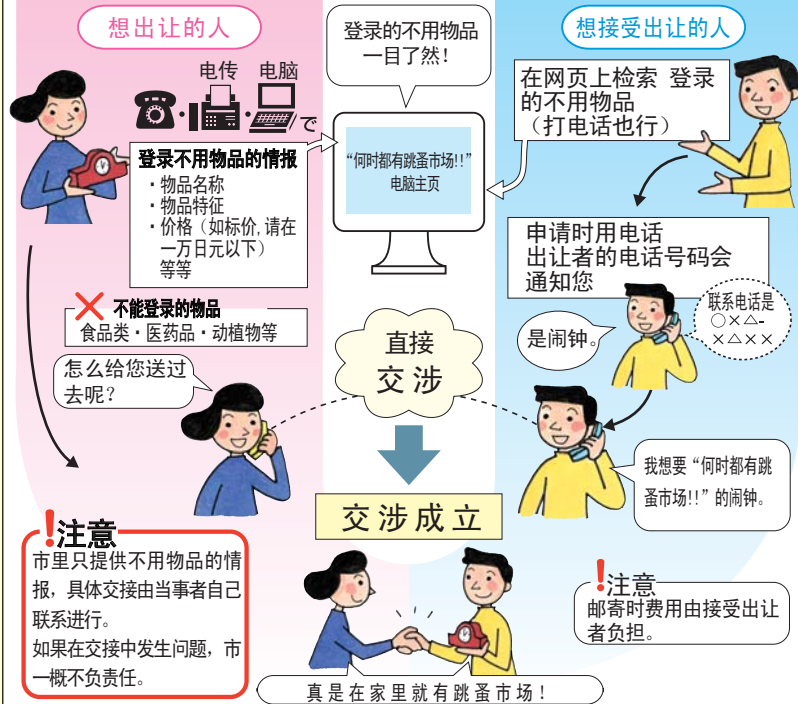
想出让的人

登录的不用物品
一目了然!

想接受出让的人

电传 电脑
☎·📠·💻 で

登录不用物品的情报
・物品名称
・物品特征
・价格（如标价, 请在一万日元以下）
等等

"何时都有跳蚤市场!!"
电脑主页

在网页上检索 登录的不用物品
（打电话也行）

申请时用电话
出让者的电话号码会通知您

联系电话是
○×△-
×△××

是闹钟。

✕ 不能登录的物品
食品类・医药品・动植物等

怎么给您送过去呢？

直接
交涉

我想要"何时都有跳蚤市场!!"的闹钟。

交涉成立

!注意
市里只提供不用物品的情报，具体交接由当事者自己联系进行。
如果在交接中发生问题，市一概不负责任。

!注意
邮寄时费用由接受出让者负担。

真是在家里就有跳蚤市场!